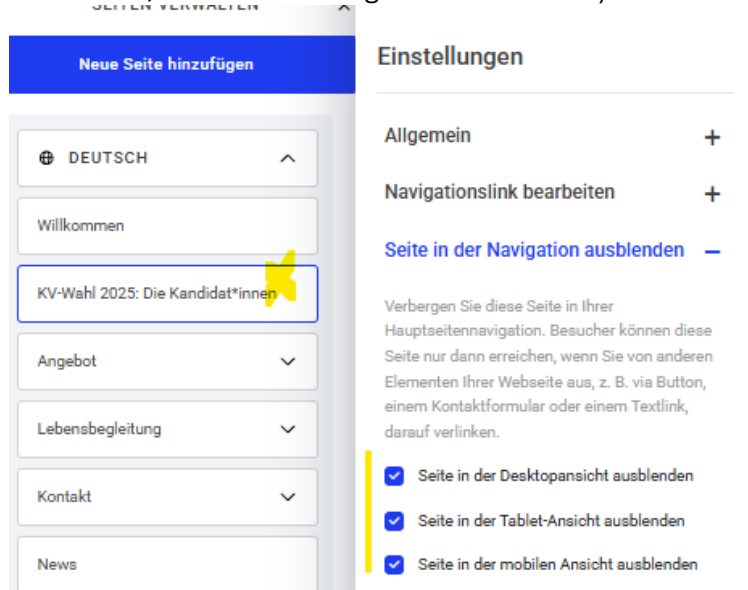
SEITEN VERWALTEN

Neue Seite hinzufügen

DEUTSCH

Willkommen

KV-Wahl 2025: Die Kandidat*innen

Angebot

Lebensbegleitung

Kontakt

News

Einstellungen

Allgemein +

Navigationslink bearbeiten +

Seite in der Navigation ausblenden –

Verbergen Sie diese Seite in Ihrer Hauptseitennavigation. Besucher können diese Seite nur dann erreichen, wenn Sie von anderen Elementen Ihrer Webseite aus, z. B. via Button, einem Kontaktformular oder einem Textlink, darauf verlinken.

Seite in der Desktopansicht ausblenden

Seite in der Tablet-Ansicht ausblenden

Seite in der mobilen Ansicht ausblenden